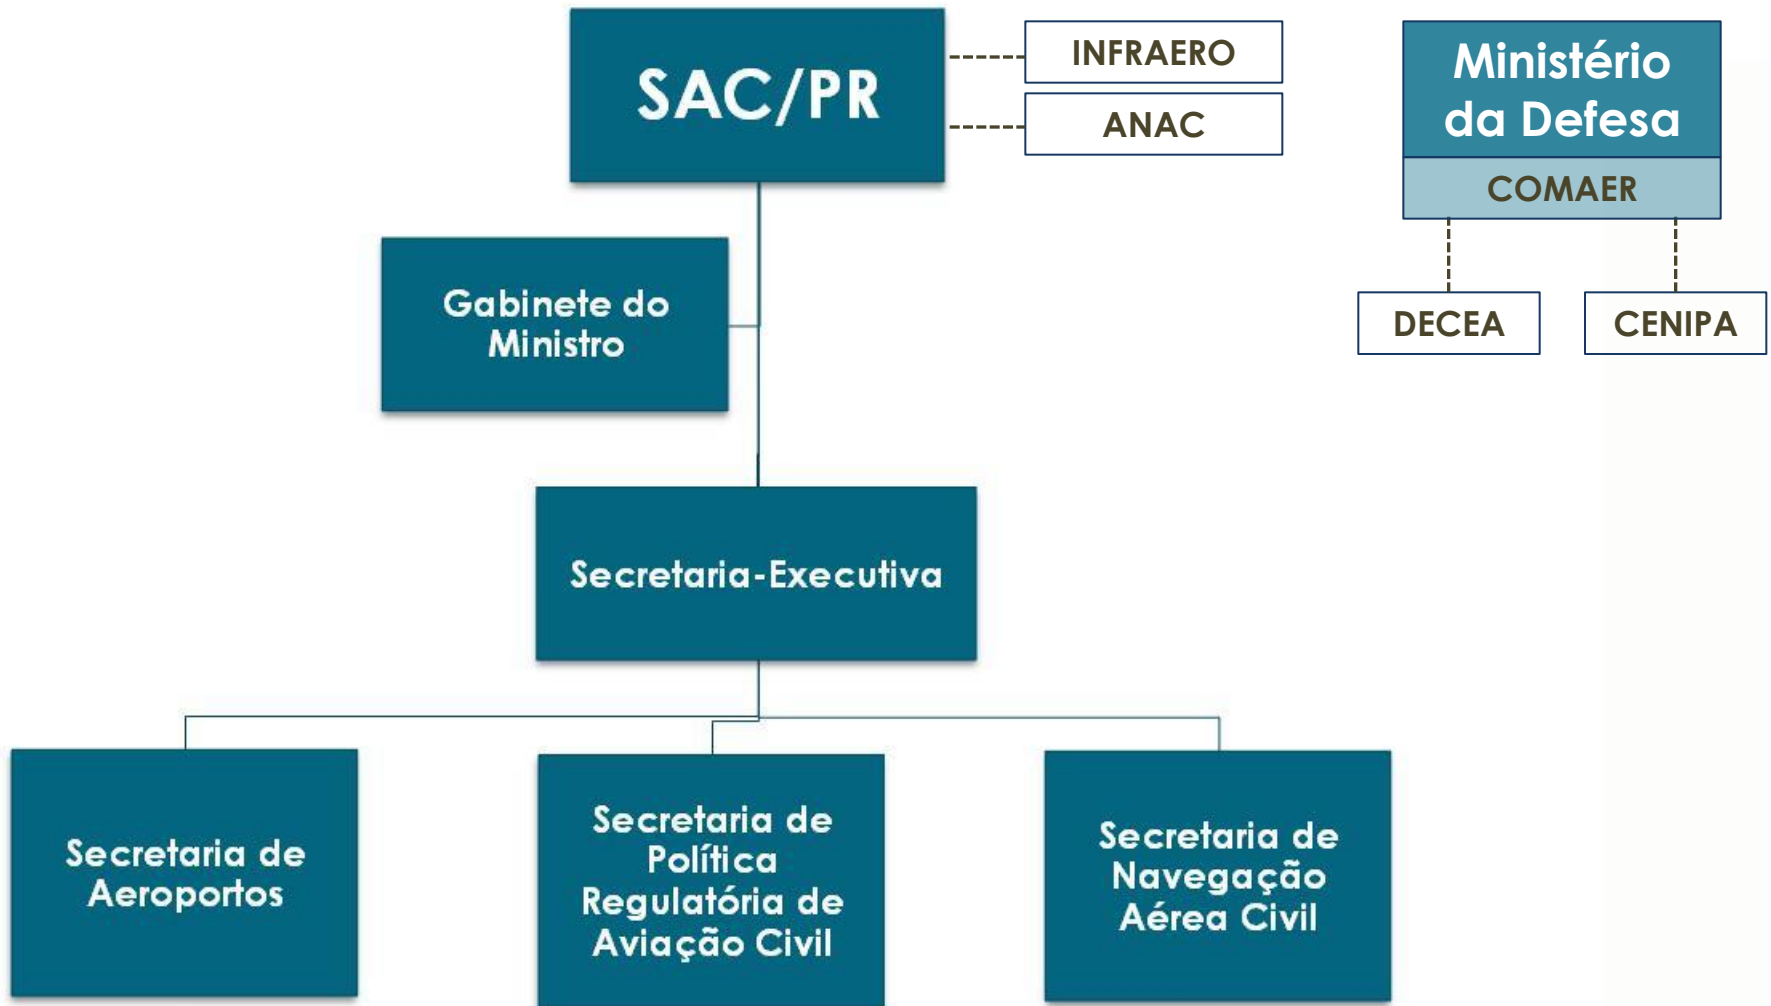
SAC/PR

INFRAERO

ANAC

Ministério da Defesa

COMAER

DECEA

CENIPA

Gabinete do Ministro

Secretaria-Executiva

Secretaria de Aeroportos

Secretaria de Política Regulatória de Aviação Civil

Secretaria de Navegação Aérea Civil